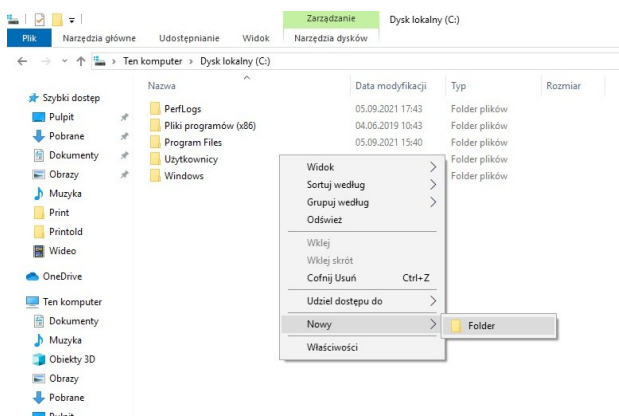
Zarządzanie Dysk lokalny (C:)

Plik Narzędzia główne Udostępnianie Widok Narzędzia dysków

Ten komputer › Dysk lokalny (C:)

Szybki dostęp
Pulpit
Pobrane
Dokumenty
Obrazy
Muzyka
Print
Printold
Wideo
OneDrive
Ten komputer
Dokumenty
Muzyka
Obiekty 3D
Obrazy
Pobrane

| Nazwa | Data modyfikacji | Typ | Rozmiar |
|---|---|---|---|
| PerfLogs | 05.09.2021 17:43 | Folder plików | |
| Pliki programów (x86) | 04.06.2019 10:43 | Folder plików | |
| Program Files | 05.09.2021 15:40 | Folder plików | |
| Użytkownicy | | Folder plików | |
| Windows | | Folder plików | |

Widok
Sortuj według
Grupuj według
Odśwież
Wklej
Wklej skrót
Cofnij Usuń Ctrl+Z
Udziel dostępu do
Nowy
Właściwości

Folder